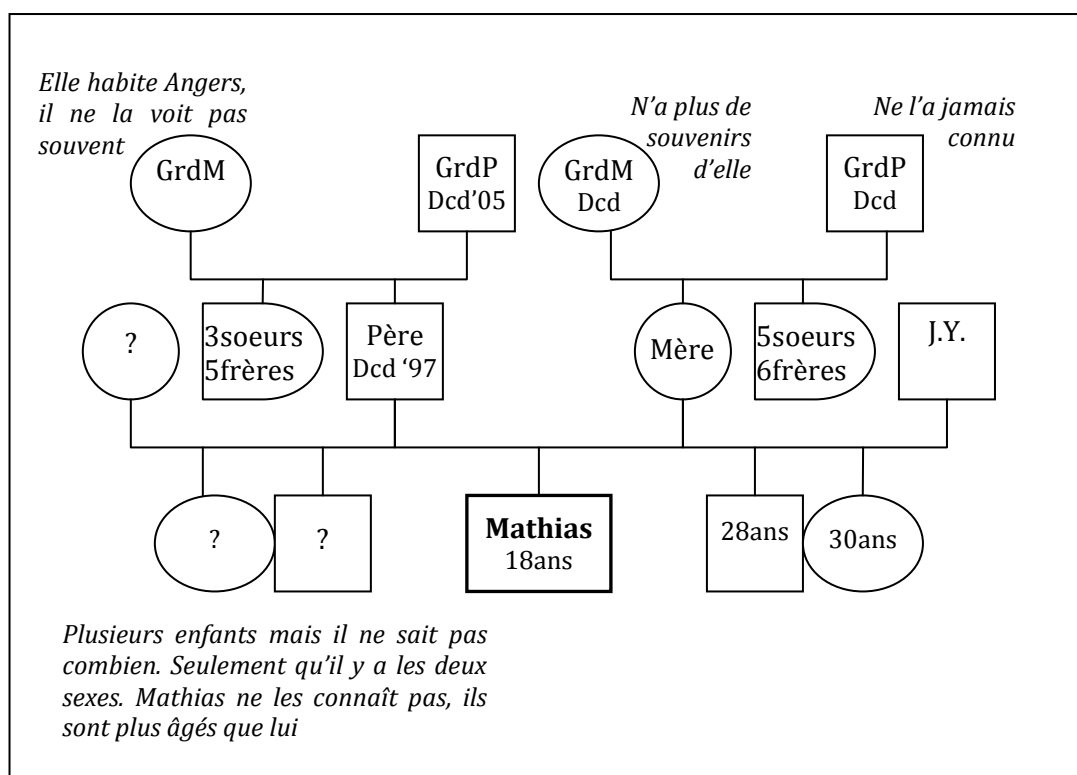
Elle habite Angers, il ne la voit pas souvent

GrdM

GrdP
Dcd'05

N'a plus de souvenirs d'elle

GrdM
Dcd

Ne l'a jamais connu

GrdP
Dcd

?

3soeurs
5frères

Père
Dcd '97

Mère

5soeurs
6frères

J.Y.

?

?

**Mathias**
18ans

28ans

30ans

Plusieurs enfants mais il ne sait pas combien. Seulement qu'il y a les deux sexes. Mathias ne les connaît pas, ils sont plus âgés que lui